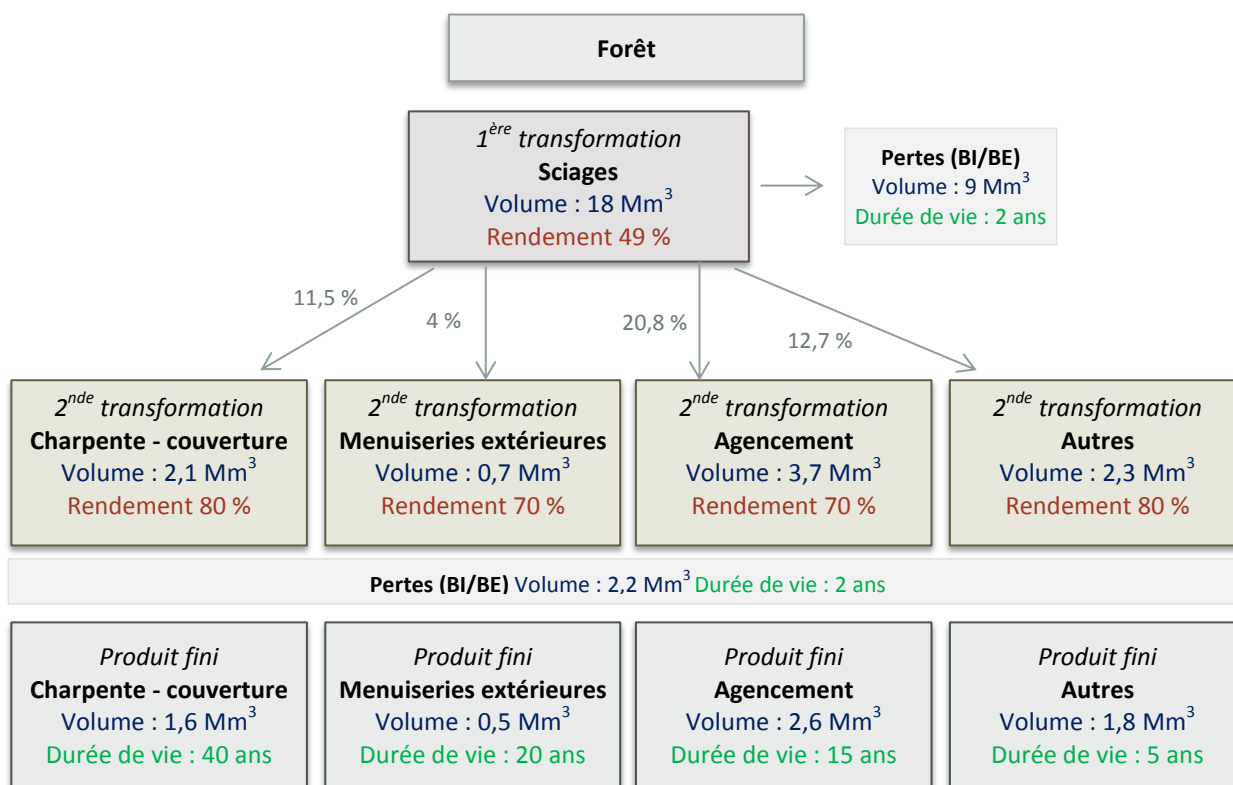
Forêt

$1^{ère}$ transformation
Sciages
Volume : 18 $Mm^3$
Rendement 49 %

Pertes (BI/BE)
Volume : 9 $Mm^3$
Durée de vie : 2 ans

11,5 %

4 %

20,8 %

12,7 %

$2^{nde}$ transformation
Charpente - couverture
Volume : 2,1 $Mm^3$
Rendement 80 %

$2^{nde}$ transformation
Menuiseries extérieures
Volume : 0,7 $Mm^3$
Rendement 70 %

$2^{nde}$ transformation
Agencement
Volume : 3,7 $Mm^3$
Rendement 70 %

$2^{nde}$ transformation
Autres
Volume : 2,3 $Mm^3$
Rendement 80 %

Pertes (BI/BE) Volume : 2,2 $Mm^3$ Durée de vie : 2 ans

Produit fini
Charpente - couverture
Volume : 1,6 $Mm^3$
Durée de vie : 40 ans

Produit fini
Menuiseries extérieures
Volume : 0,5 $Mm^3$
Durée de vie : 20 ans

Produit fini
Agencement
Volume : 2,6 $Mm^3$
Durée de vie : 15 ans

Produit fini
Autres
Volume : 1,8 $Mm^3$
Durée de vie : 5 ans